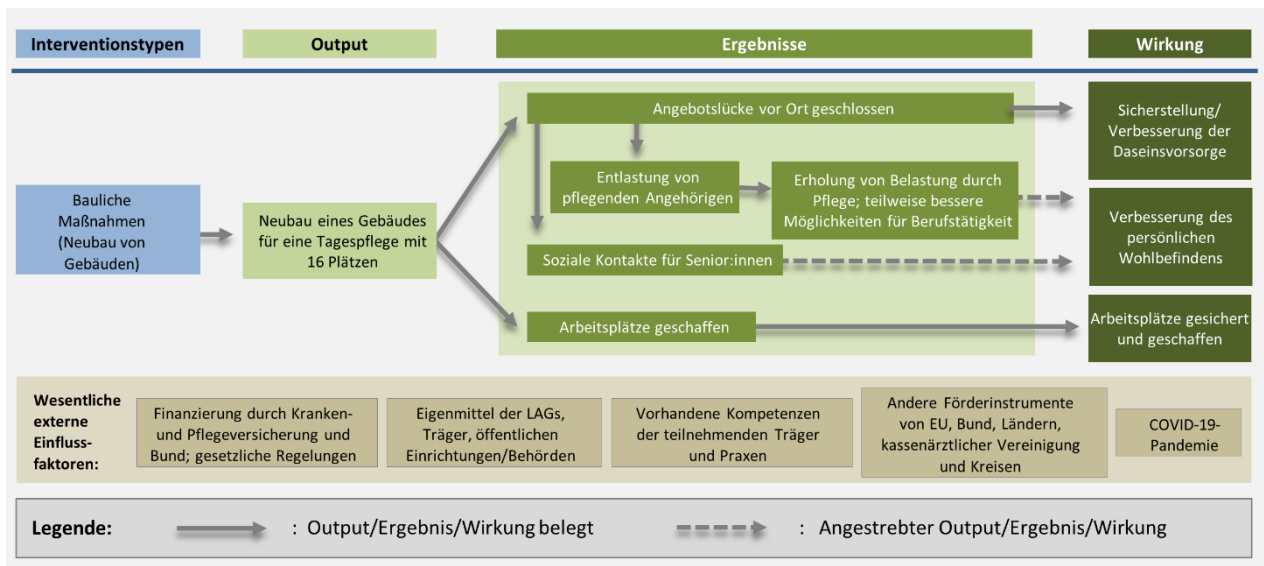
Interventionstypen

Output

Ergebnisse

Wirkung

Bauliche Maßnahmen (Neubau von Gebäuden)

Neubau eines Gebäudes für eine Tagespflege mit 16 Plätzen

Angebotslücke vor Ort geschlossen

Entlastung von pflegenden Angehörigen

Erholung von Belastung durch Pflege; teilweise bessere Möglichkeiten für Berufstätigkeit

Soziale Kontakte für Senior:innen

Arbeitsplätze geschaffen

Sicherstellung/ Verbesserung der Daseinsvorsorge

Verbesserung des persönlichen Wohlbefindens

Arbeitsplätze gesichert und geschaffen

Wesentliche externe Einflussfaktoren:

Finanzierung durch Kranken- und Pflegeversicherung und Bund; gesetzliche Regelungen

Eigenmittel der LAGs, Träger, öffentlichen Einrichtungen/Behörden

Vorhandene Kompetenzen der teilnehmenden Träger und Praxen

Andere Förderinstrumente von EU, Bund, Ländern, kassenärztlicher Vereinigung und Kreisen

COVID-19-Pandemie

Legende: : Output/Ergebnis/Wirkung belegt : Angestrebter Output/Ergebnis/Wirkung